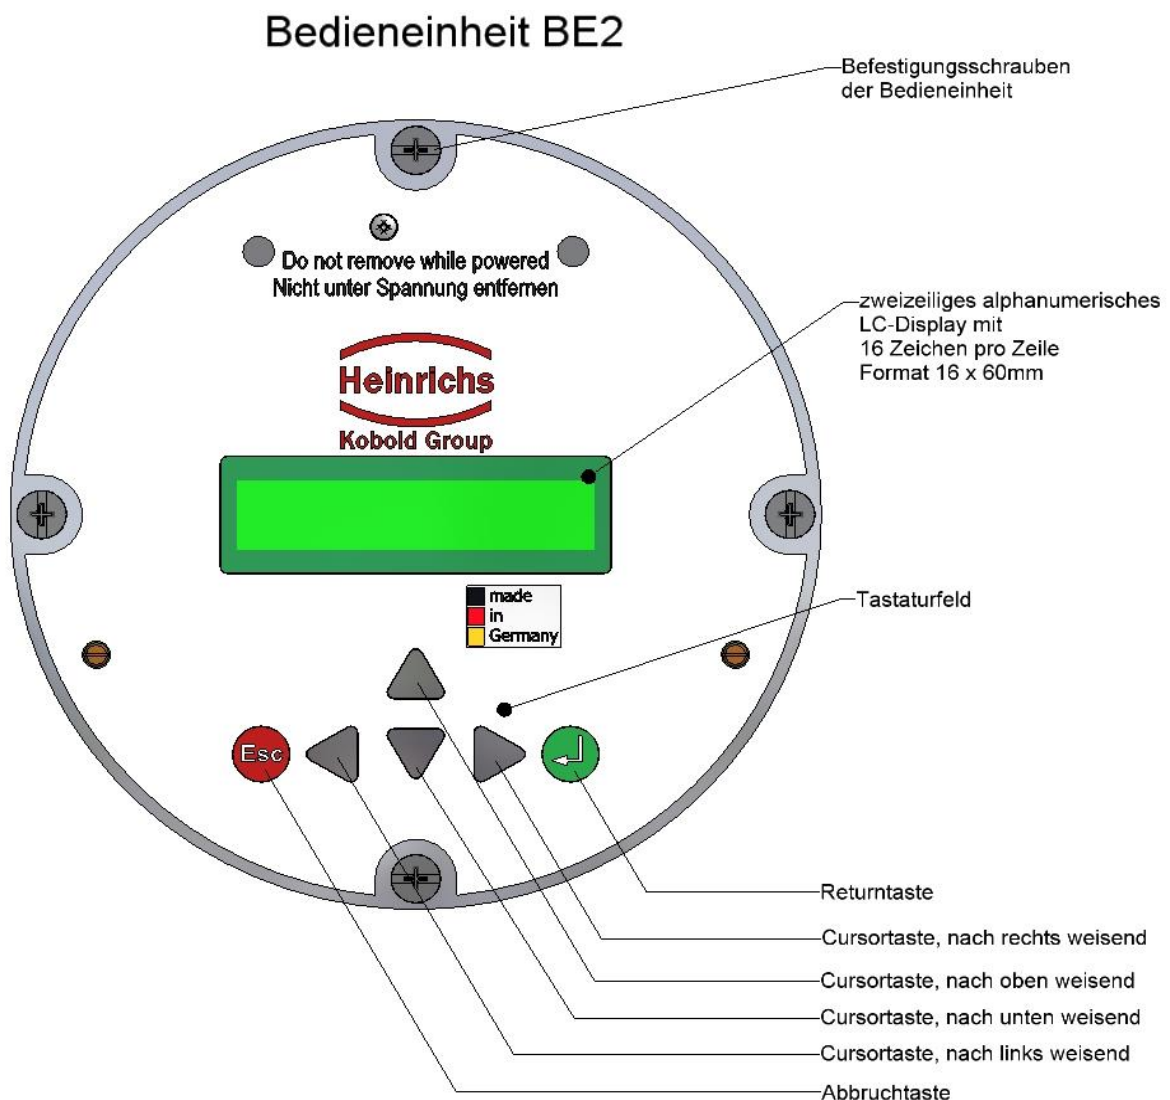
Bedieneinheit BE2

Befestigungsschrauben der Bedieneinheit

Do not remove while powered
Nicht unter Spannung entfernen

zweizeiliges alphanumerisches LC-Display mit 16 Zeichen pro Zeile Format 16 x 60mm

Heinrichs
Kobold Group

made
in
Germany

Tastaturfeld

Esc

Returntaste

Cursortaste, nach rechts weisend

Cursortaste, nach oben weisend

Cursortaste, nach unten weisend

Cursortaste, nach links weisend

Abbruchtaste